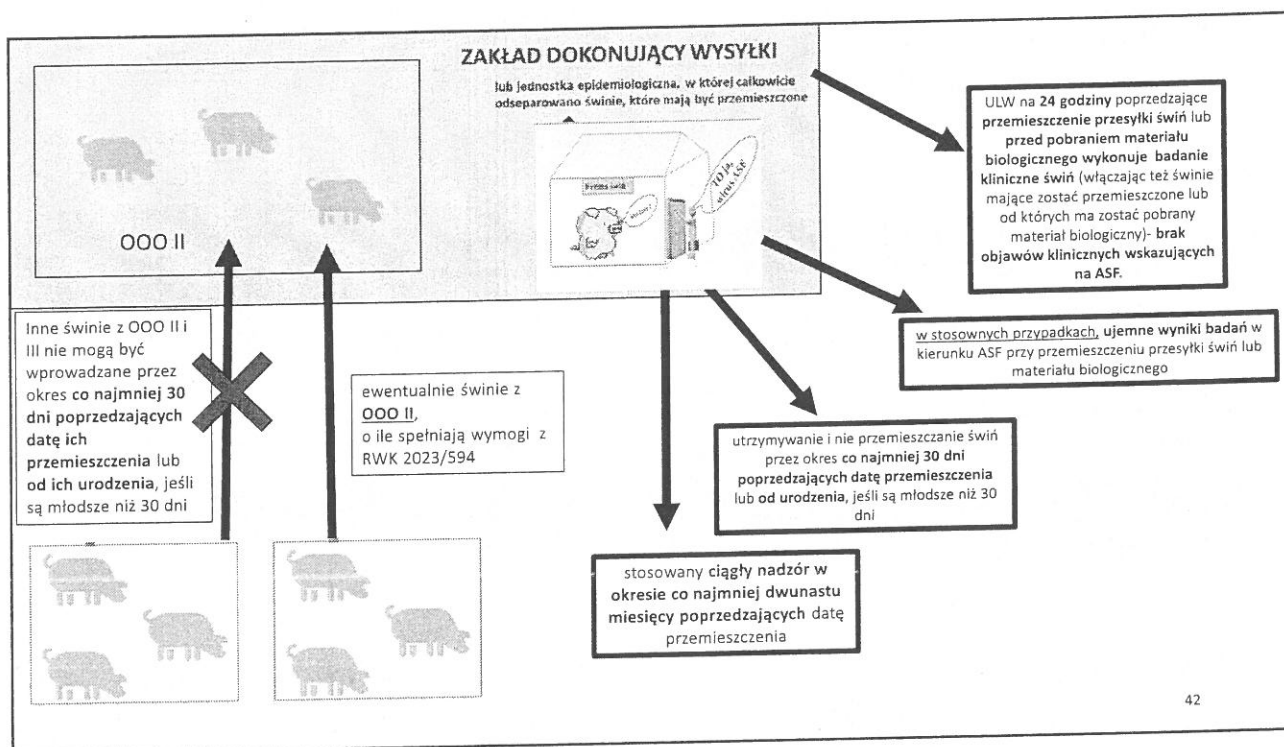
ZAKŁAD DOKONUJĄCY WYSYŁKI

lub jednostka epidemiologiczna, w której całkowicie odseparowano świnie, które mają być przemieszczone

Ferma świń

TO JA, wirus ASF

OOO II

ULW na 24 godziny poprzedzające przemieszczenie przesyłki świń lub przed pobraniem materiału biologicznego wykonuje badanie kliniczne świń (włączając też świnie mające zostać przemieszczone lub od których ma zostać pobrany materiał biologiczny)- brak objawów klinicznych wskazujących na ASF.

w stosownych przypadkach, ujemne wyniki badań w kierunku ASF przy przemieszczeniu przesyłki świń lub materiału biologicznego

Inne świnie z OOO II i III nie mogą być wprowadzane przez okres co najmniej 30 dni poprzedzających datę ich przemieszczenia lub od ich urodzenia, jeśli są młodsze niż 30 dni

ewentualnie świnie z OOO II, o ile spełniają wymogi z RWK 2023/594

utrzymywanie i nie przemieszczanie świń przez okres co najmniej 30 dni poprzedzających datę przemieszczenia lub od urodzenia, jeśli są młodsze niż 30 dni

stosowany ciągły nadzór w okresie co najmniej dwunastu miesięcy poprzedzających datę przemieszczenia

42